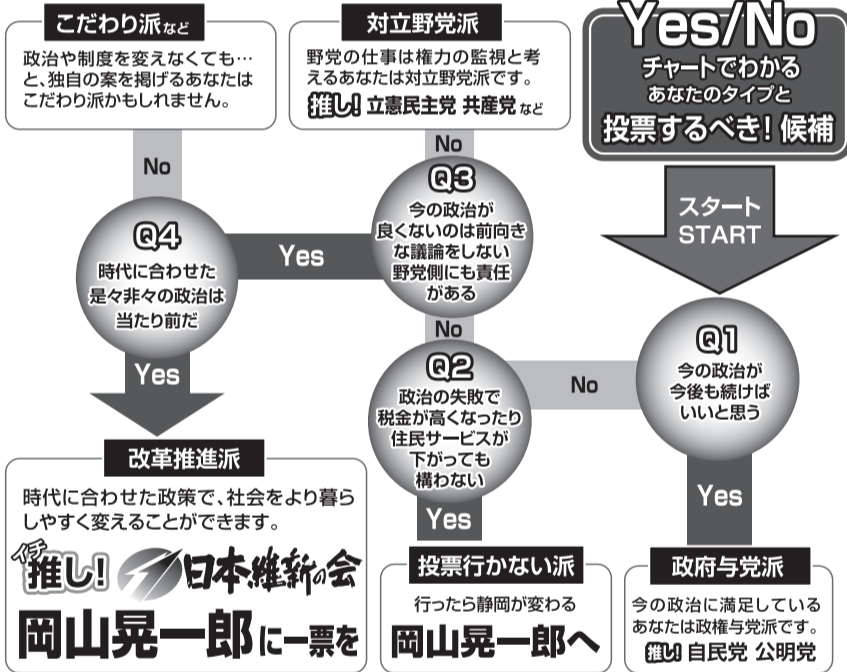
Yes/No
チャートでわかる
あなたのタイプと
投票するべき! 候補

スタート
START

Q1
今の政治が今後も続けばいいと思う

Yes

政府与党派
今の政治に満足しているあなたは政権与党派です。
推し! 自民党 公明党

No

Q2
政治の失敗で税金が高くなったり住民サービスが下がっても構わない

Yes

投票行かない派
行ったら静岡が変わる
岡山晃一郎へ

No

Q3
今の政治が良くないのは前向きな議論をしない野党側にも責任がある

No

対立野党派
野党の仕事は権力の監視と考えるあなたは対立野党派です。
推し! 立憲民主党 共産党 など

Yes

Q4
時代に合わせた是々非々の政治は当たり前だ

No

こだわり派など
政治や制度を変えなくても…と、独自の案を掲げるあなたはこだわり派かもしれません。

Yes

改革推進派
時代に合わせた政策で、社会をより暮らしやすく変えることができます。
イチ推し! 日本維新の会
岡山晃一郎に一票を